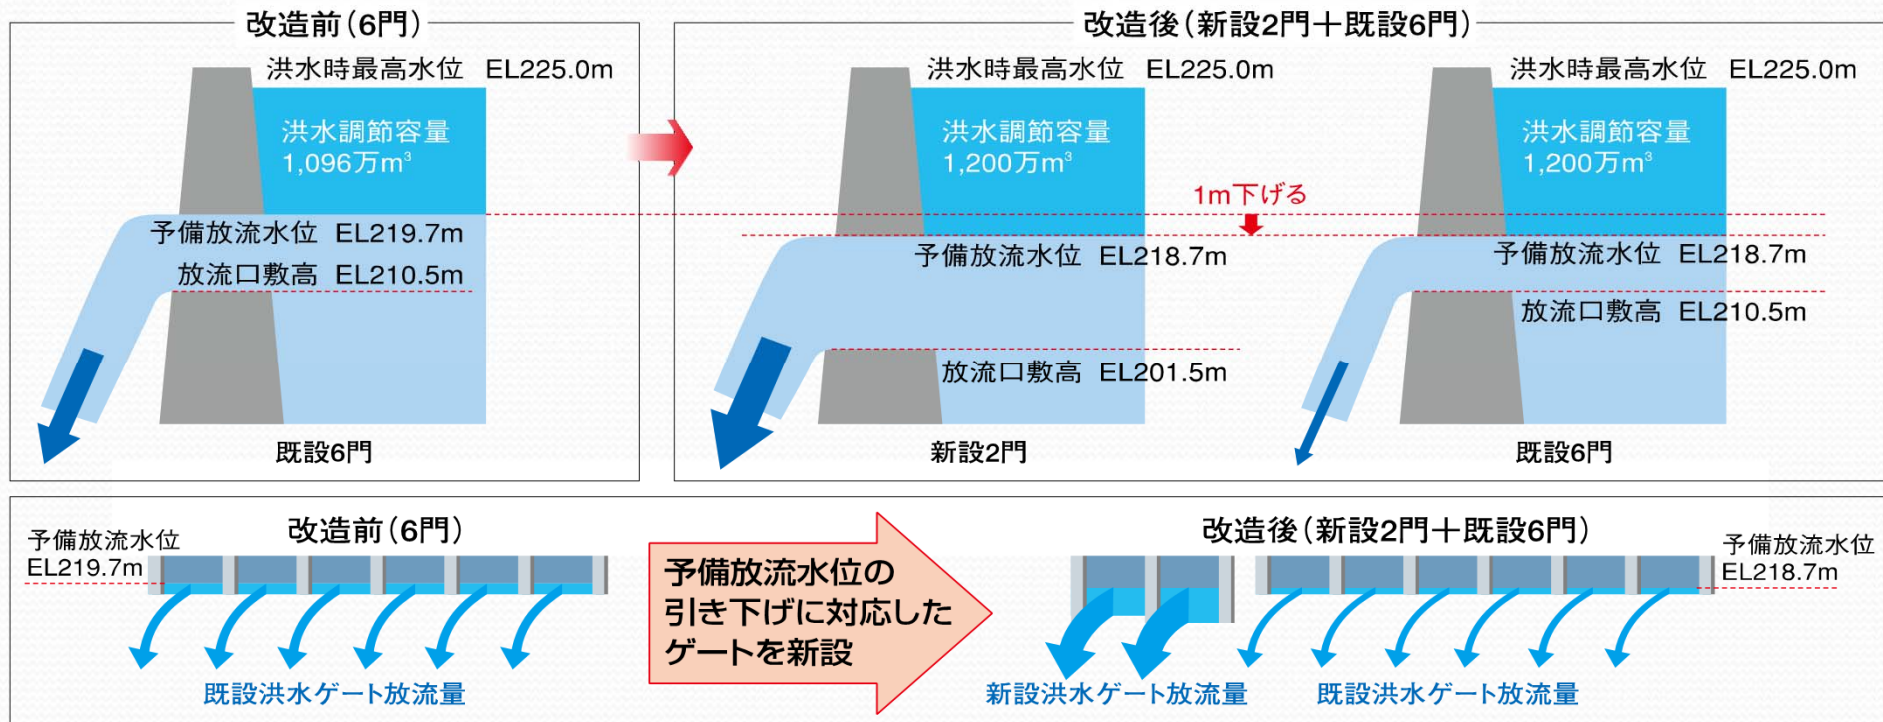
改造前（6門）

洪水時最高水位　EL225.0m

洪水調節容量
1,096万$m^3$

予備放流水位　EL219.7m

放流口敷高　EL210.5m

既設6門

改造後（新設2門＋既設6門）

洪水時最高水位　EL225.0m

洪水調節容量
1,200万$m^3$

1m下げる

予備放流水位　EL218.7m

放流口敷高　EL201.5m

新設2門

洪水時最高水位　EL225.0m

洪水調節容量
1,200万$m^3$

予備放流水位　EL218.7m

放流口敷高　EL210.5m

既設6門

予備放流水位
EL219.7m

改造前（6門）

既設洪水ゲート放流量

予備放流水位の
引き下げに対応した
ゲートを新設

改造後（新設2門＋既設6門）

予備放流水位
EL218.7m

新設洪水ゲート放流量

既設洪水ゲート放流量